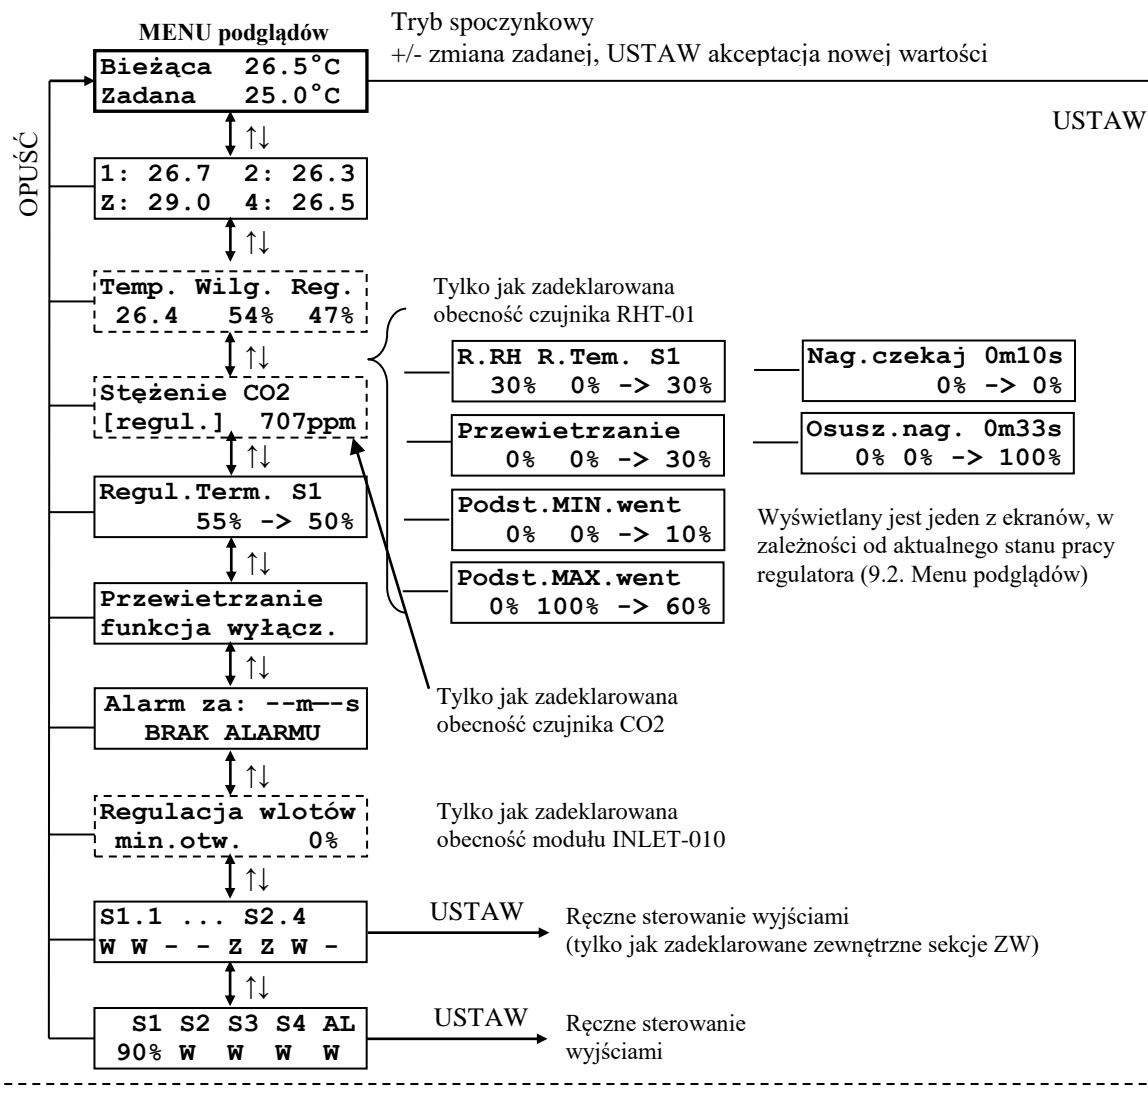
MENU podglądów

Tryb spoczynkowy
+/- zmiana zadanej, USTAW akceptacja nowej wartości

Bieżąca 26.5°C
Zadana 25.0°C

USTAW

OPUŚĆ

↑↓

1: 26.7 2: 26.3
Z: 29.0 4: 26.5

↑↓

Temp. Wilg. Reg.
26.4 54% 47%

Tylko jak zadeklarowana obecność czujnika RHT-01

↑↓

Stężenie CO2
[regul.] 707ppm

R.RH R.Tem. S1
30% 0% -> 30%

Nag.czekaj 0m10s
0% -> 0%

Przewietrzanie
0% 0% -> 30%

Osusz.nag. 0m33s
0% 0% -> 100%

↑↓

Regul.Term. S1
55% -> 50%

Podst.MIN.went
0% 0% -> 10%

Wyświetlany jest jeden z ekranów, w zależności od aktualnego stanu pracy regulatora (9.2. Menu podglądów)

↑↓

Podst.MAX.went
0% 100% -> 60%

Przewietrzanie
funkcja wyłącz.

↑↓

Alarm za: --m--s
BRAK ALARMU

Tylko jak zadeklarowana obecność czujnika CO2

↑↓

Regulacja wlotów
min.otw. 0%

Tylko jak zadeklarowana obecność modułu INLET-010

↑↓

S1.1 ... S2.4
W W - - Z Z W -

USTAW

Ręczne sterowanie wyjściami
(tylko jak zadeklarowane zewnętrzne sekcje ZW)

↑↓

S1 S2 S3 S4 AL
90% W W W W

USTAW

Ręczne sterowanie wyjściami